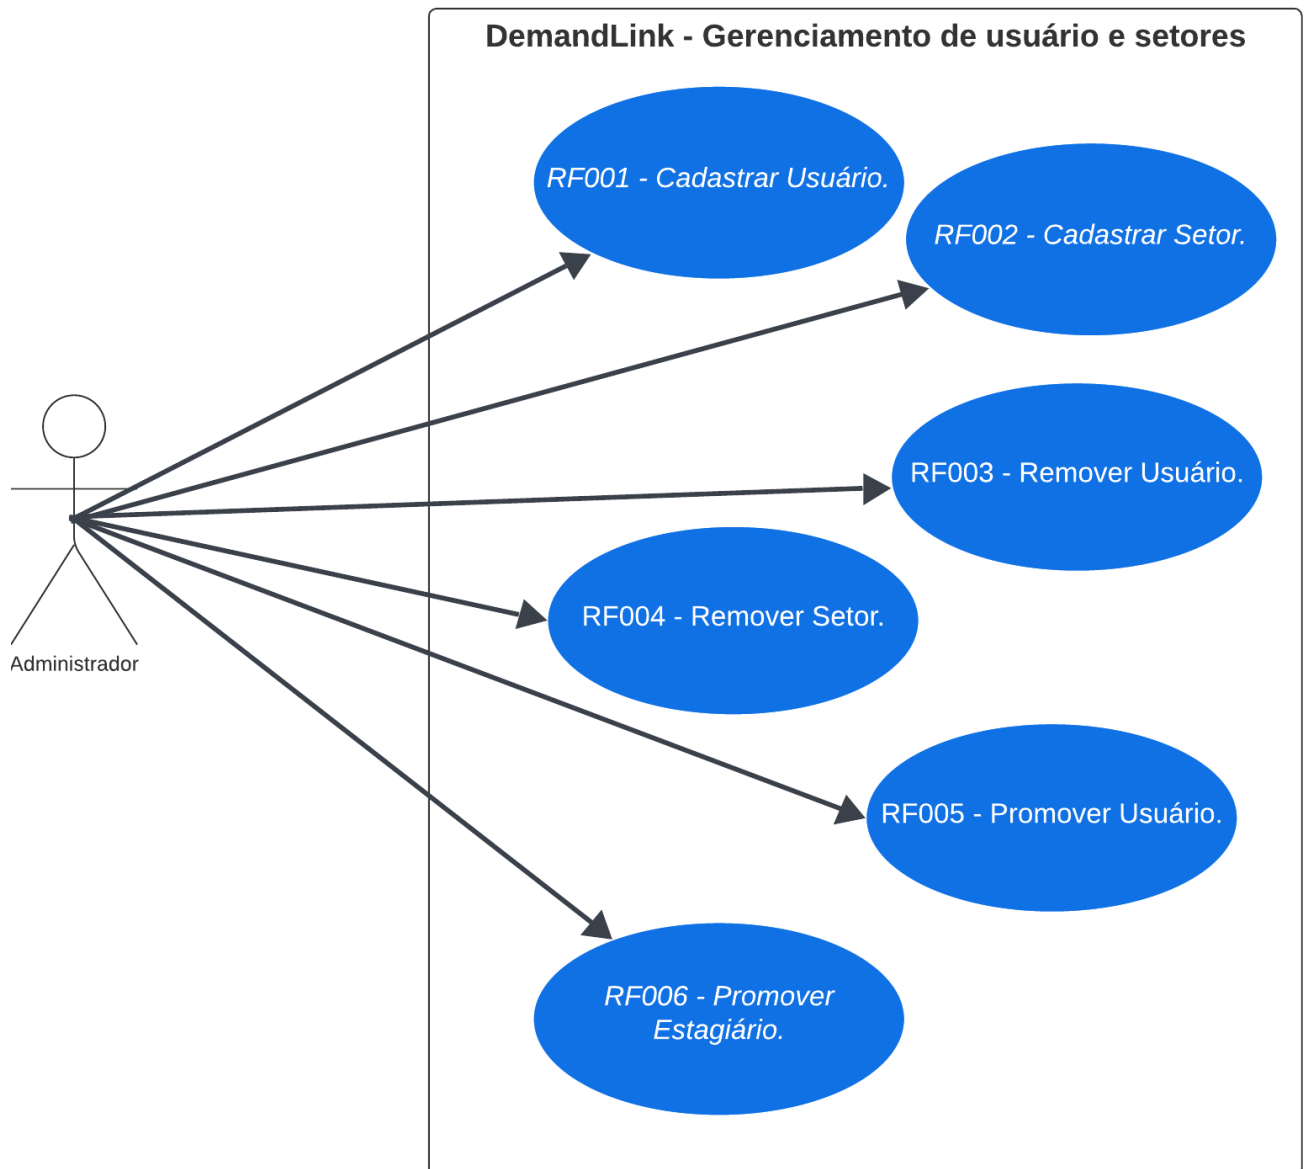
DemandLink - Gerenciamento de usuário e setores

RF001 - Cadastrar Usuário.

RF002 - Cadastrar Setor.

RF003 - Remover Usuário.

Administrador

RF004 - Remover Setor.

RF005 - Promover Usuário.

RF006 - Promover Estagiário.